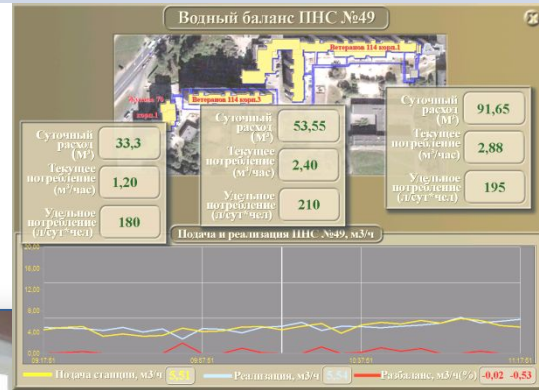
Водный баланс ПНС №49

Ветеранов 114 корп.1

Ветеранов 114 корп.3

Фучика 7? корп.1

Суточный расход (М³) 33,3

Текущее потребление (м³/час) 1,20

Удельное потребление (л/сут*чел) 180

Суточный расход (М³) 53,55

Текущее потребление (м³/час) 2,40

Удельное потребление (л/сут*чел) 210

Суточный расход (М³) 91,65

Текущее потребление (м³/час) 2,88

Удельное потребление (л/сут*чел) 195

Подача и реализация ПНС №49, м3/ч

20,00

16,00

12,00

8,00

4,00

0,00

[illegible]:17:51

09:57:51

10:57:51

11:17:51

Подача станции, м3/ч 5,51

Реализация, м3/ч 5,54

Разбаланс, м3/ч(%) -0,02 -0,53